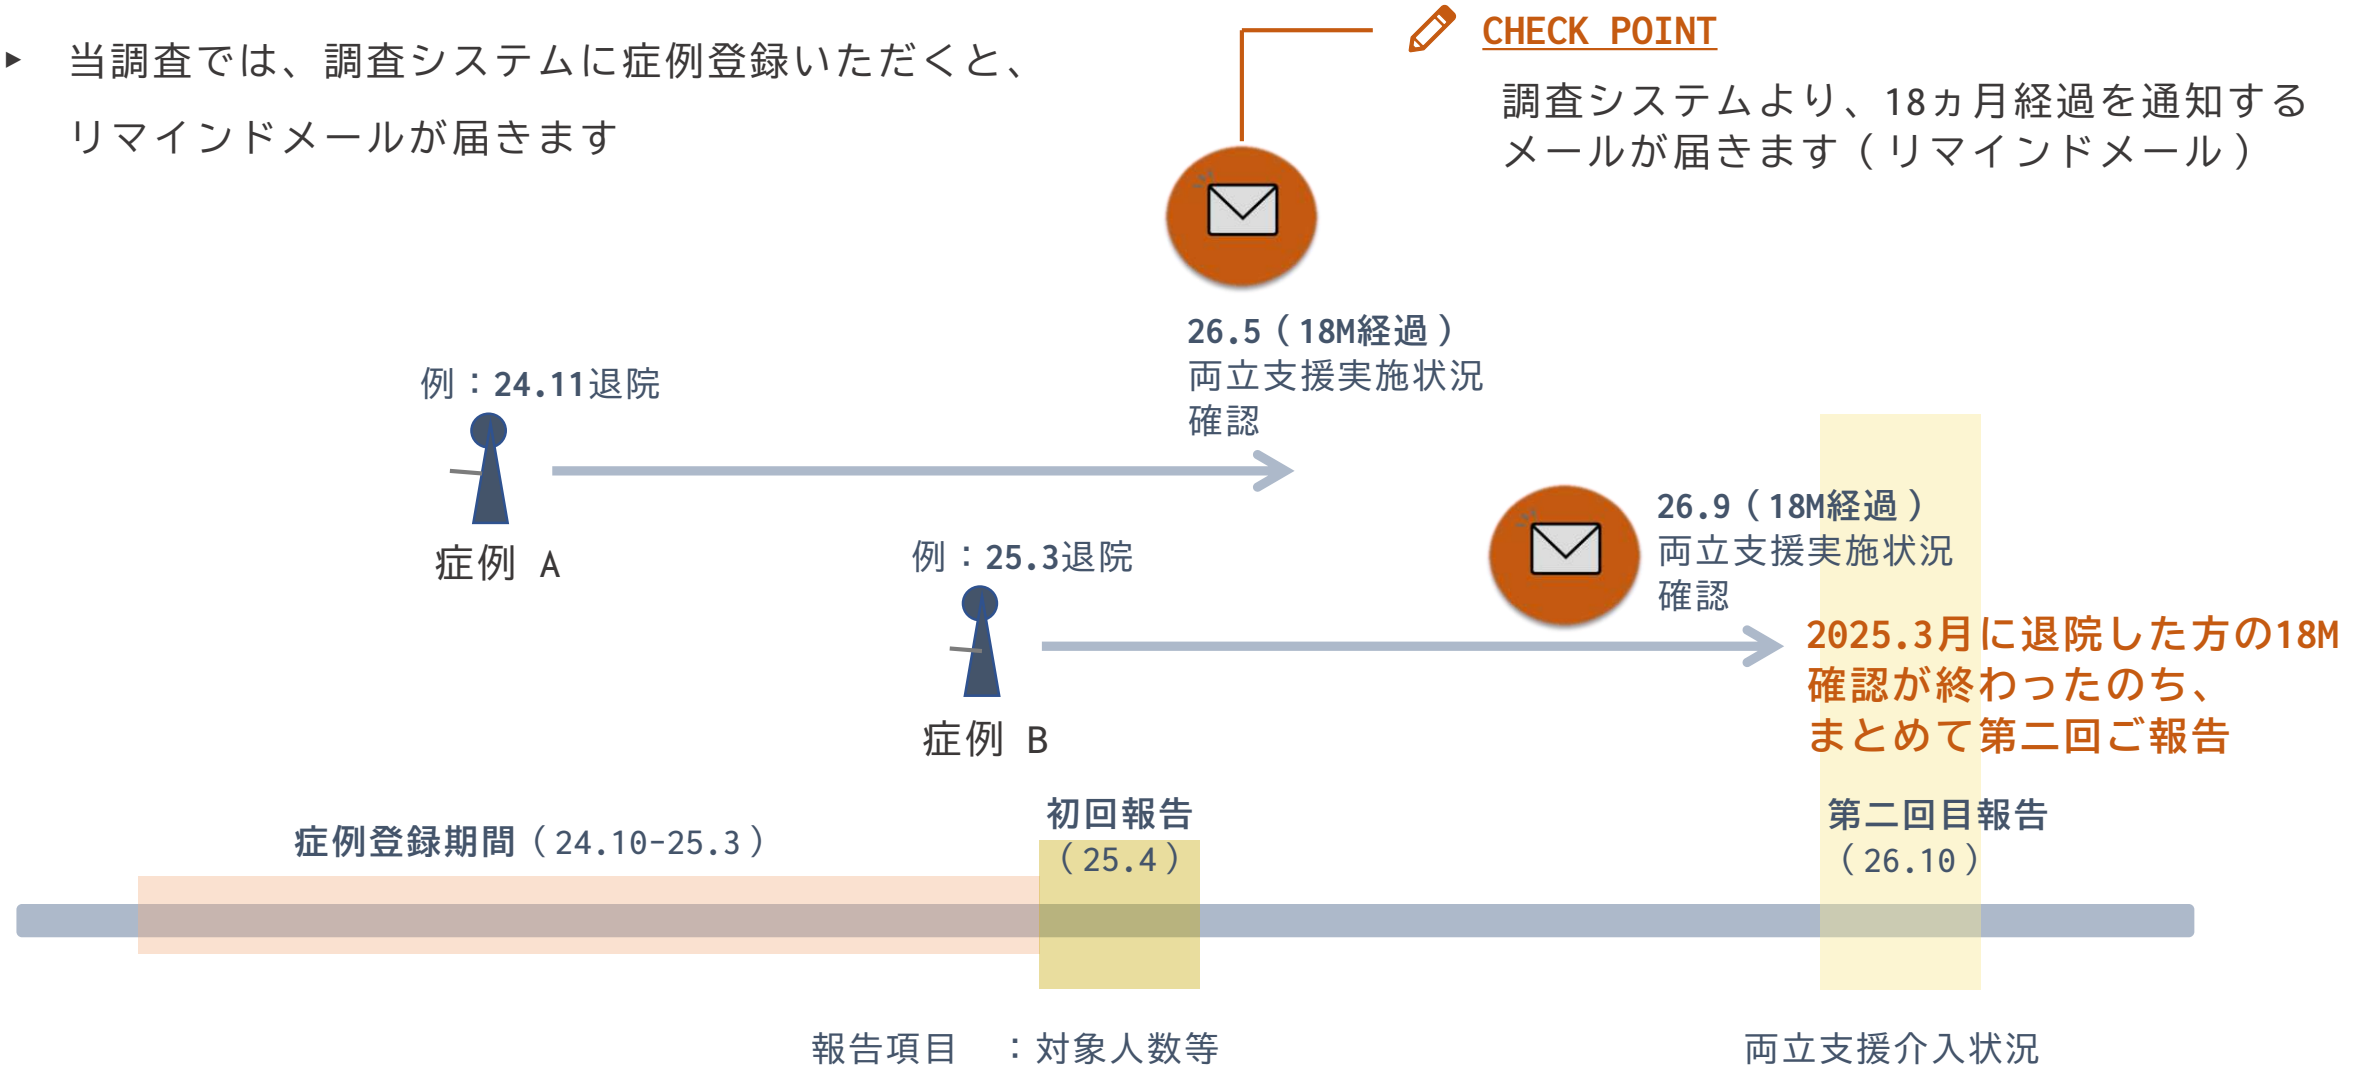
当調査では、調査システムに症例登録いただくと、リマインドメールが届きます

CHECK POINT

調査システムより、18ヵ月経過を通知するメールが届きます（リマインドメール）

26.5（18M経過）
両立支援実施状況確認

例：24.11退院

症例 A

例：25.3退院

26.9（18M経過）
両立支援実施状況確認

2025.3月に退院した方の18M確認が終わったのち、まとめて第二回ご報告

症例 B

症例登録期間（24.10-25.3）

初回報告
（25.4）

第二回目報告
（26.10）

報告項目 ：対象人数等

両立支援介入状況